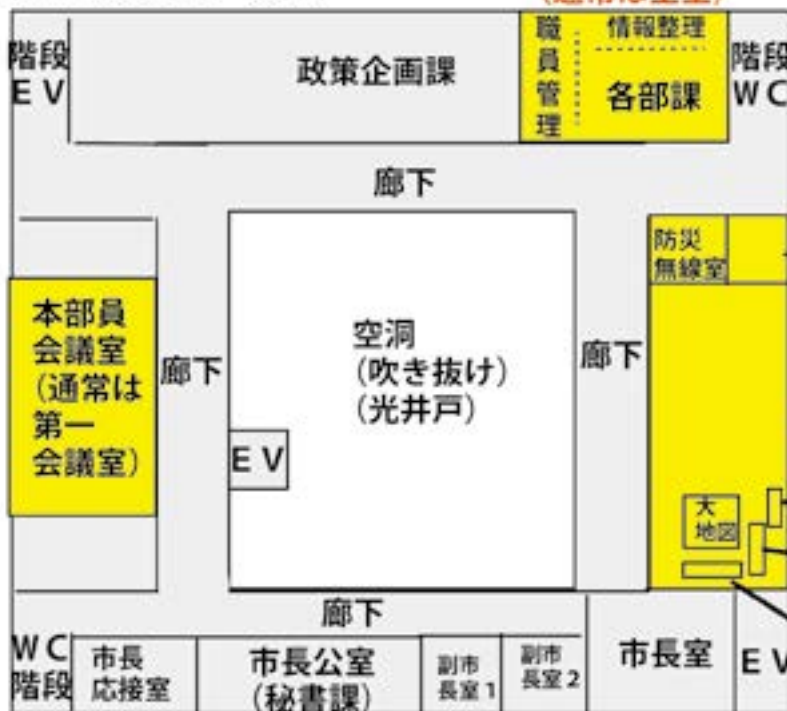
階段
E V

政策企画課

職員管理

情報整理

各部課

階段
W C

廊下

防災無線室

本部員会議室（通常は第一会議室）

廊下

空洞
（吹き抜け）
（光井戸）

廊下

E V

大地図

廊下

W C
階段

市長応接室

市長公室
（秘書課）

副市長室1

副市長室2

市長室

E V